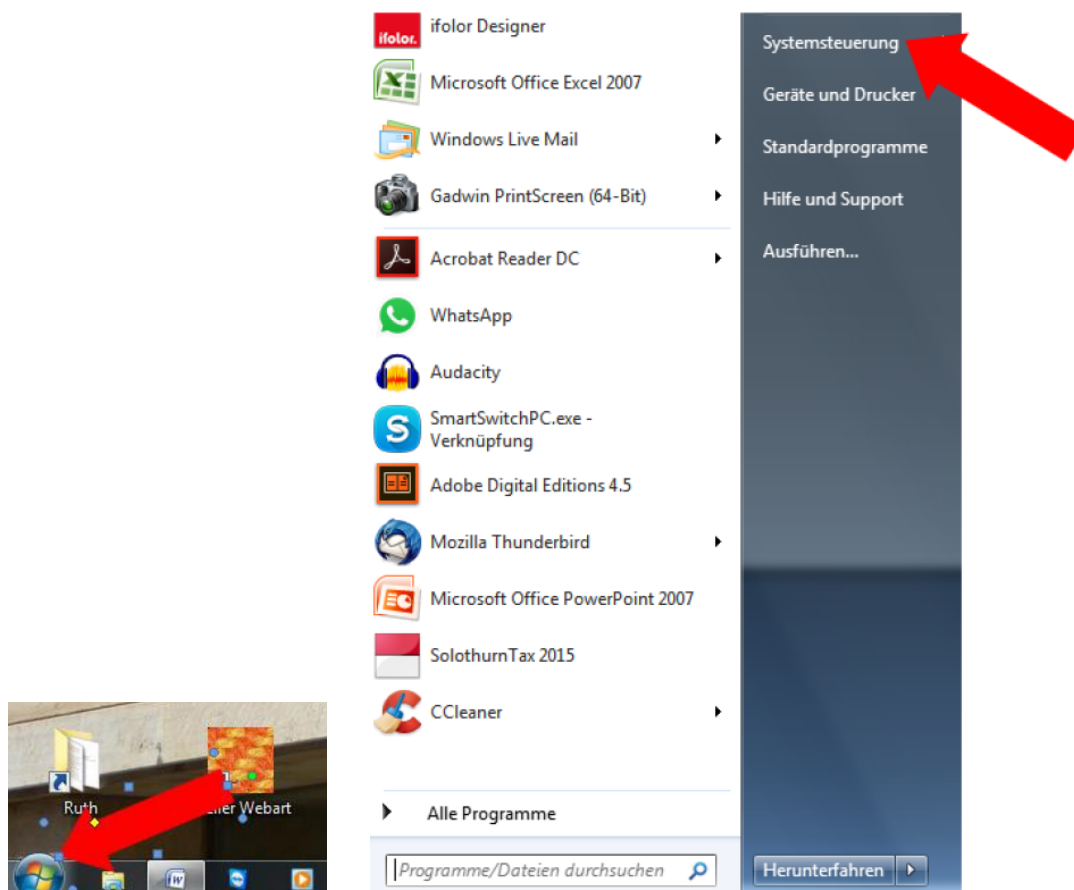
ifolor Designer
Microsoft Office Excel 2007
Windows Live Mail
Gadwin PrintScreen (64-Bit)
Acrobat Reader DC
WhatsApp
Audacity
SmartSwitchPC.exe - Verknüpfung
Adobe Digital Editions 4.5
Mozilla Thunderbird
Microsoft Office PowerPoint 2007
SolothurnTax 2015
CCleaner
Alle Programme
Programme/Dateien durchsuchen

Systemsteuerung
Geräte und Drucker
Standardprogramme
Hilfe und Support
Ausführen...
Herunterfahren

Ruth
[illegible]er Webart